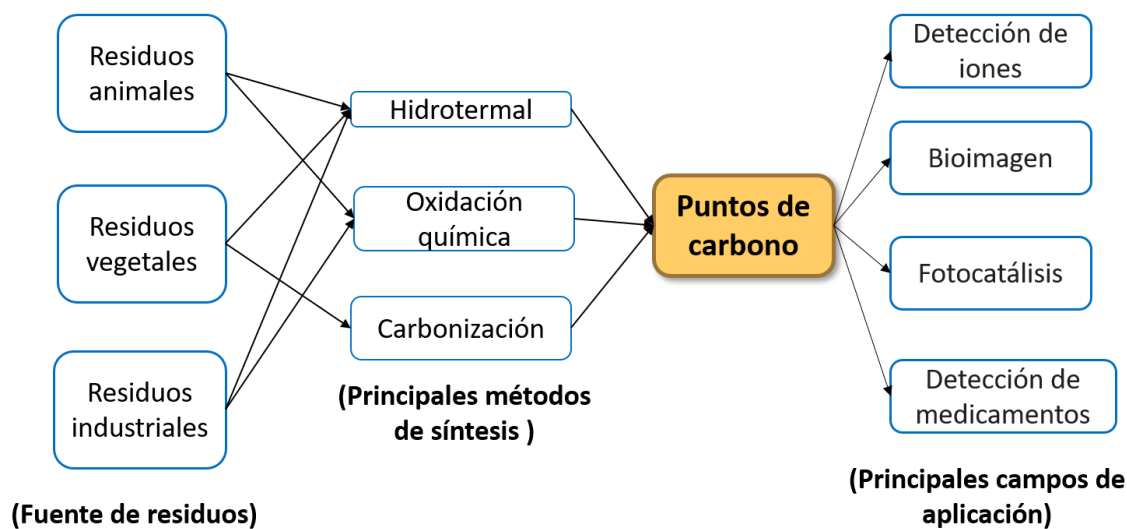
Residuos animales

Residuos vegetales

Residuos industriales

(Fuente de residuos)

Hidrotermal

Oxidación química

Carbonización

(Principales métodos de síntesis )

Puntos de carbono

Detección de iones

Bioimagen

Fotocatálisis

Detección de medicamentos

(Principales campos de aplicación)